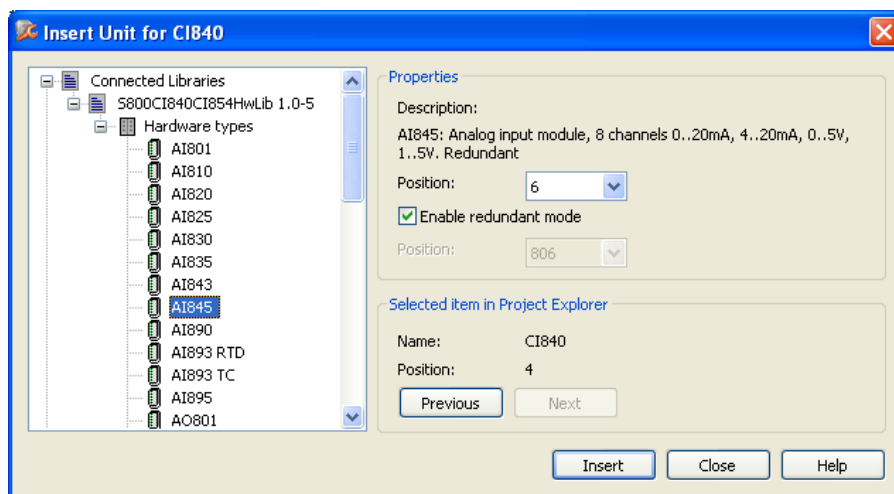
Insert Unit for CI840

Connected Libraries
S800CI840CI854HwLib 1.0-5
Hardware types
AI801
AI810
AI820
AI825
AI830
AI835
AI843
AI845
AI890
AI893 RTD
AI893 TC
AI895
AO801

Properties

Description:

AI845: Analog input module, 8 channels 0..20mA, 4..20mA, 0..5V, 1..5V. Redundant

Position: 6

Enable redundant mode

Position: 806

Selected item in Project Explorer

Name: CI840

Position: 4

Previous Next

Insert Close Help